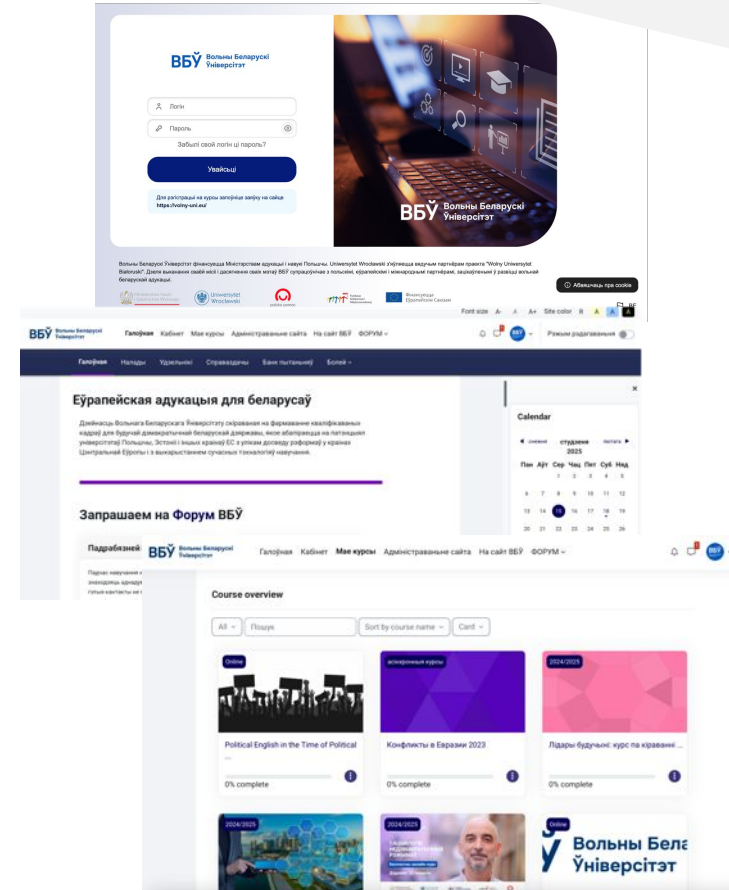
ВБЎ Вольны Беларускі Ўніверсітэт

Логін

Пароль

Забылі свой логін ці пароль?

Увайсьці

Для рэгістрацыі на курсы запоўніце заяўку на сайце https://volny-uni.eu/

ВБЎ Вольны Беларускі Ўніверсітэт

Вольны Беларускі Ўніверсітэт фінансуецца Міністэрствам адукацыі і навукі Польшчы. Uniwersytet Wrocławski з'яўляецца вядучым партнёрам праекта "Wolny Uniwersytet Białoruski". Дзеля выканання сваёй місіі і дасягнення сваіх мэтаў ВБЎ супрацоўнічае з польскімі, еўрапейскімі і міжнароднымі партнёрамі, зацікаўленымі ў развіцці вольнай беларускай адукацыі.

Uniwersytet Wrocławski

Абвяшчэньне пра cookie

Font size A- A A+ Site color R A A A

ВБЎ Вольны Беларускі Ўніверсітэт Галоўная Кабінет Мае курсы Адміністраванне сайта На сайт ВБЎ ФОРУМ

Рэжым рэдагавання

Галоўная Налады Удзельнікі Справаздачы Банк пытанняў Болей

Еўрапейская адукацыя для беларусаў

Дзейнасць Вольнага Беларускага Ўніверсітэту скіравана на фарміраванне кваліфікаваных кадраў для будучай дэмакратычнай беларускай дзяржавы, якія абапіраецца на патэнцыял універсітэтаў Польшчы, Эстоніі і іншых краінаў ЕС з улікам досведу рэформаў у краінах Цэнтральнай Еўропы і з выкарыстаннем сучасных тэхналогій навучання.

Запрашаем на Форум ВБЎ

Падрабязней

Calendar

снежань студзень 2025 люты

| Пан | Аўт | Сер | Чац | Пят | Суб | Нядз |
|---|---|---|---|---|---|---|
| | | 1 | 2 | 3 | 4 | 5 |
| 6 | 7 | 8 | 9 | 10 | 11 | 12 |
| 13 | 14 | 15 | 16 | 17 | 18 | 19 |
| 20 | 21 | 22 | 23 | 24 | 25 | 26 |

ВБЎ Вольны Беларускі Ўніверсітэт Галоўная Кабінет Мае курсы Адміністраванне сайта На сайт ВБЎ ФОРУМ

Course overview

All Пошук Sort by course name Card

Online
Political English in the Time of Political ...
0% complete

асінхронныя курсы
Конфликты в Евразии 2023

2024/2025
Лідары будучыні: курс па кіраванні ...
0% complete

2024/2025

2024/2025

Online
ВБЎ Вольны Белa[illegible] Ўніверсітэт